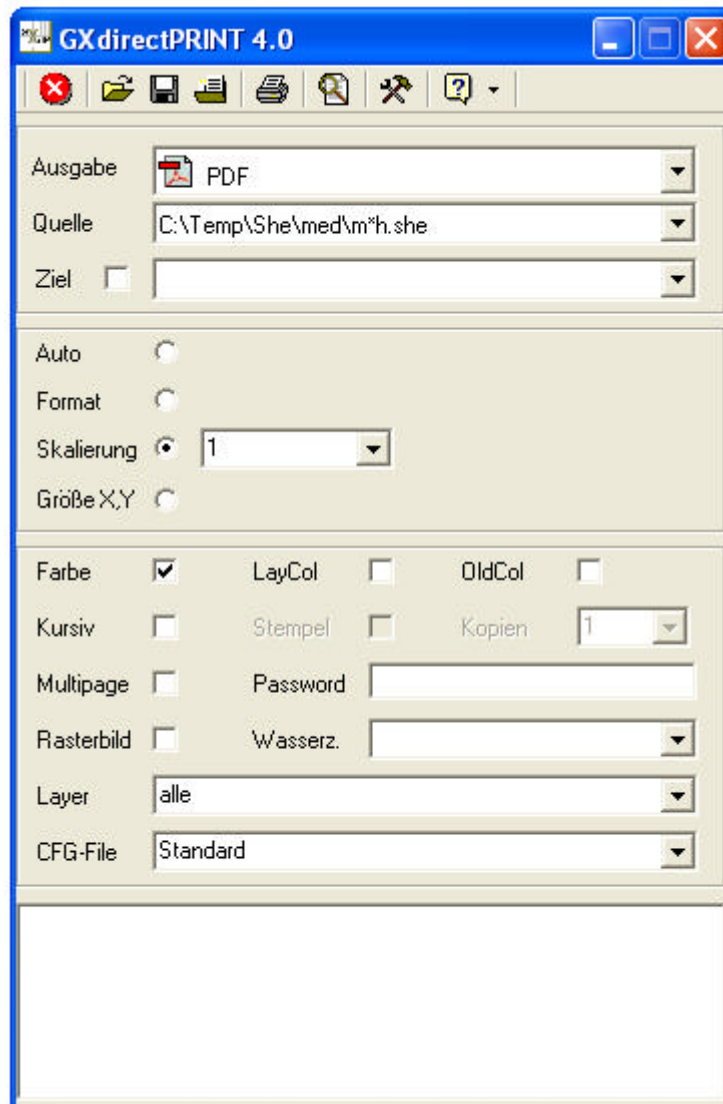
GXdirectPRINT 4.0

Ausgabe PDF
Quelle C:\Temp\She\med\m*h.she
Ziel

Auto
Format
Skalierung 1
Größe X,Y

Farbe
LayCol
OldCol
Kursiv
Stempel
Kopien 1
Multipage
Password
Rasterbild
Wasserz.
Layer alle
CFG-File Standard